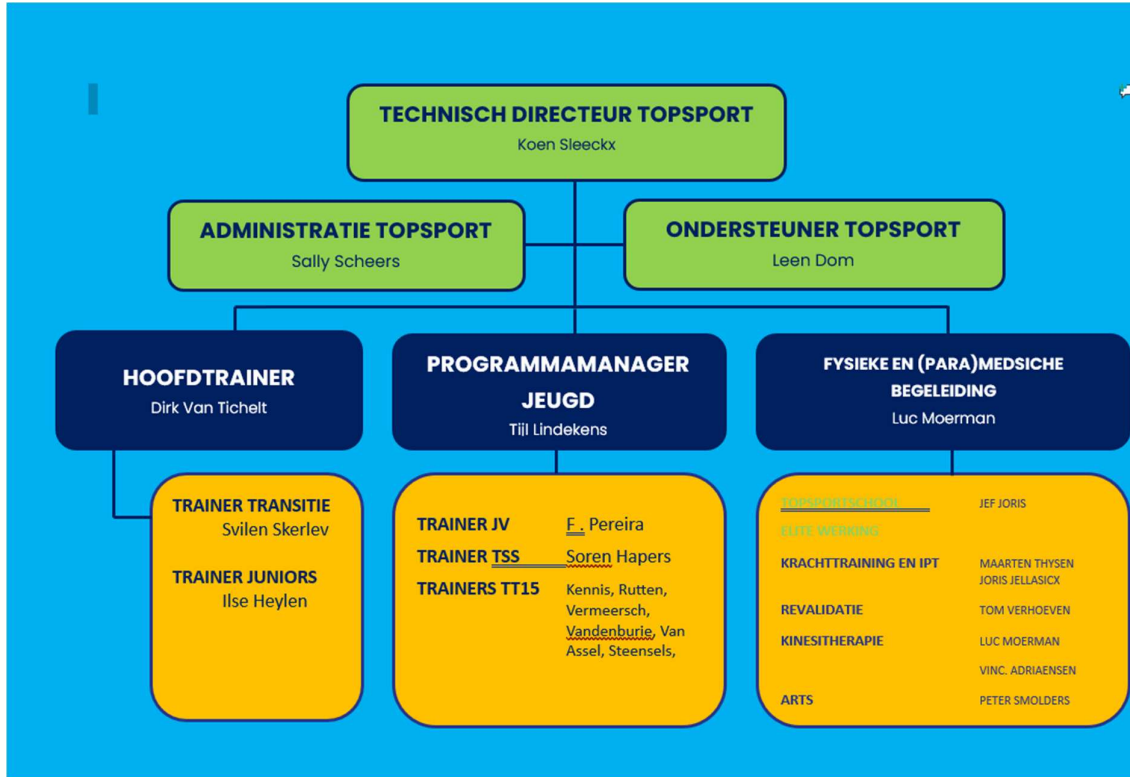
TECHNISCH DIRECTEUR TOPSPORT
Koen Sleeckx

ADMINISTRATIE TOPSPORT
Sally Scheers

ONDERSTEUNER TOPSPORT
Leen Dom

HOOFDTRAINER
Dirk Van Tichelt

PROGRAMMAMANAGER JEUGD
Tijl Lindekens

FYSIEKE EN (PARA)MEDSICHE BEGELEIDING
Luc Moerman

TRAINER TRANSITIE
Svilen Skerlev

TRAINER JUNIORS
Ilse Heylen

| TRAINER JV | F . Pereira |
|---|---|
| TRAINER TSS | Soren Hapers |
| TRAINERS TT15 | Kennis, Rutten, Vermeersch, Vandenburie, Van Assel, Steensels, |

| TOPSPORTSCHOOL | JEF JORIS |
|---|---|
| ELITE WERKING | |
| KRACHTTRAINING EN IPT | MAARTEN THYSEN JORIS JELLASICX |
| REVALIDATIE | TOM VERHOEVEN |
| KINESITHERAPIE | LUC MOERMAN |
| | VINC. ADRIAENSEN |
| ARTS | PETER SMOLDERS |